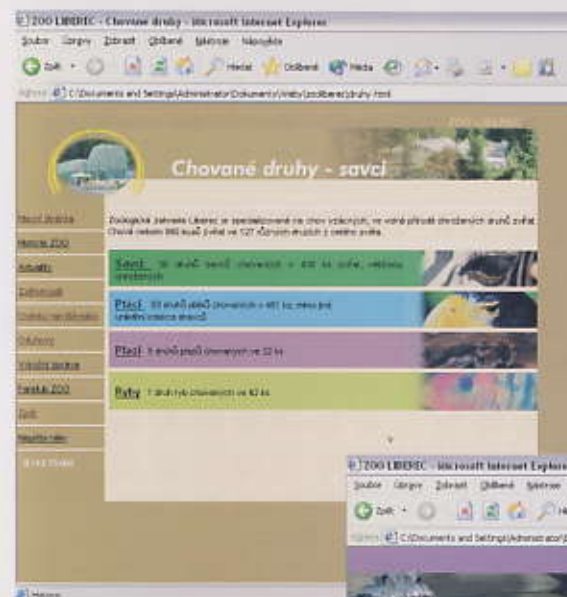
ZOO LIBEREC - Chované druhy - Microsoft Internet Explorer

Soubor Úpravy Zobrazit Oblíbené Nástroje Nápověda

Zpět Hledat Oblíbené Média

Adresa C:\Documents and Settings\Administrator\Dokumenty\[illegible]\druhy.html

ZOO LIBEREC

Chované druhy - savci

Úvodní stránka
Historie ZOO
Aktuality
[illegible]
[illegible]
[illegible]
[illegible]
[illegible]
Zpět
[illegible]

Zoologická zahrada Liberec se specializovaná na chov vzácných, ve volné přírodě ohrožených druhů zvířat. Chová celkem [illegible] kusů zvířat ve 127 různých druzích z celého světa.

Savci: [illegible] druhů savců chovaných v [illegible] ks zvířat, většinou ohrožených

Ptáci: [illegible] druhů ptáků chovaných v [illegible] ks, mezi nimi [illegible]

Plazi: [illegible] druhů plazů chovaných ve 32 ks

Ryby: 1 druh ryb chovaných ve 82 ks

ZOO LIBEREC - Microsoft Internet Explorer

Soubor Úpravy Zobrazit Oblíbené Nástroje

Zpět

Adresa C:\Documents and Settings\Administrator\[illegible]

Hotovo